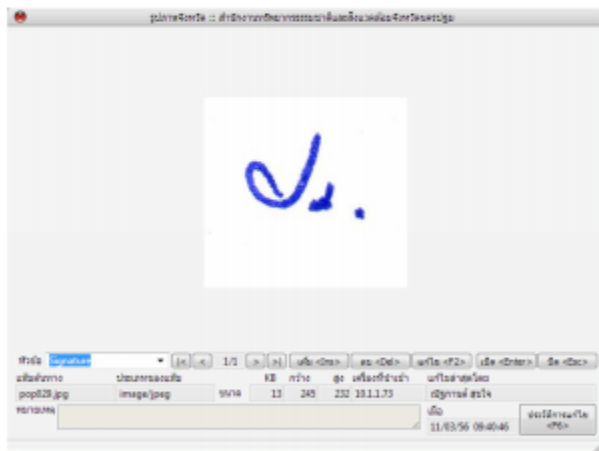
รูปภาพจิตรนิส :: สำนักงานทรัพยากรธรรมชาติและสิ่งแวดล้อมจังหวัดนครปฐม

หัวข้อ Signature |< < 1/1 > >| เพิ่ม <Ins> ลบ <Del> แก้ไข <F2> เปิด <Enter> ปิด <Esc>

ชื่อต้นทาง ประเภทของแฟ้ม KB กว้าง สูง เครื่องที่นำเข้า แก้ไขล่าสุดโดย
pop828.jpg image/jpeg ขนาด 13 245 232 10.1.1.73 ณัฐกานต์ สุขใจ
หมายเหตุ เมื่อ 11/03/56 09:40:46 ประวัติการแก้ไข <F6>